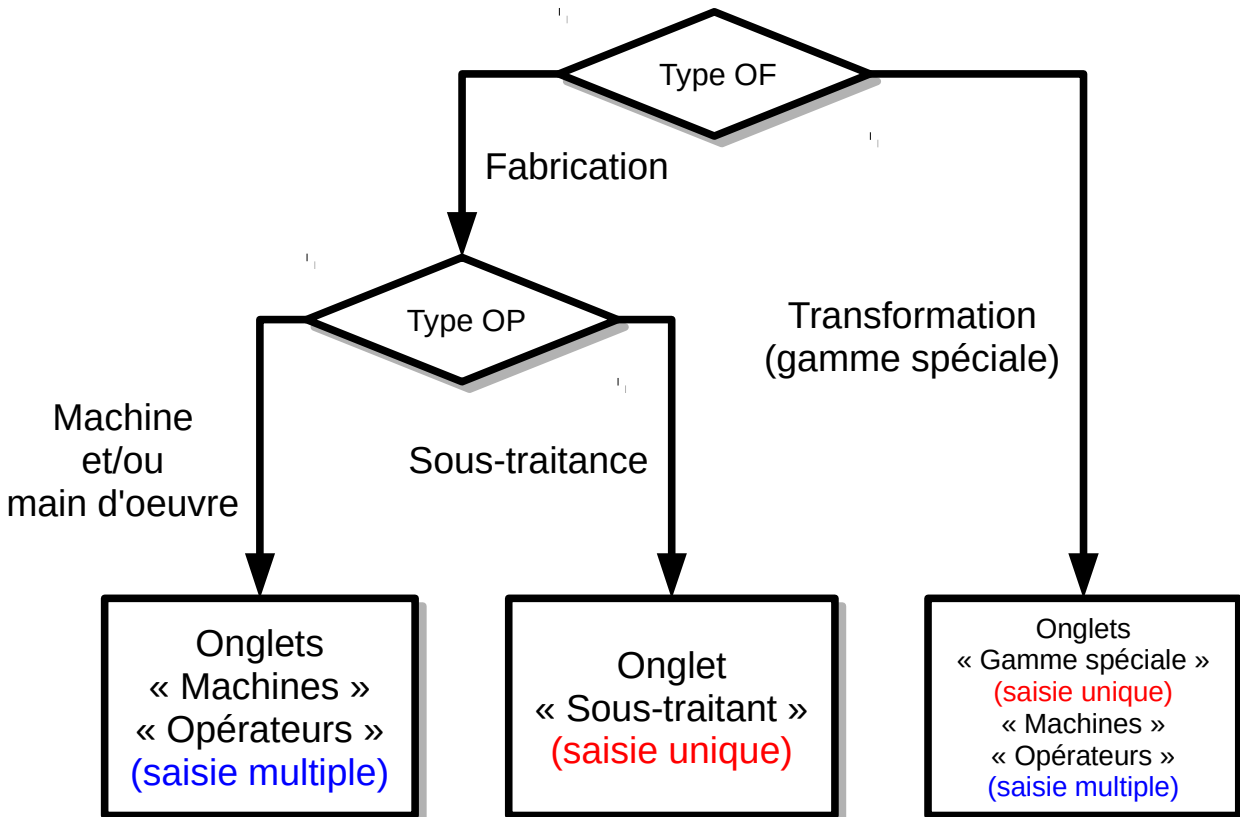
Type OF

Fabrication

Transformation
(gamme spéciale)

Type OP

Machine
et/ou
main d'oeuvre

Sous-traitance

Onglets
« Machines »
« Opérateurs »
(saisie multiple)

Onglet
« Sous-traitant »
(saisie unique)

Onglets
« Gamme spéciale »
(saisie unique)
« Machines »
« Opérateurs »
(saisie multiple)